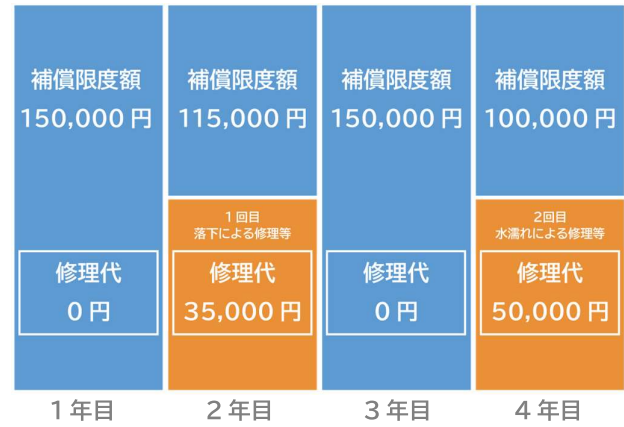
補償限度額
150,000円

修理代
0円

1年目

補償限度額
115,000円

1回目
落下による修理等

修理代
35,000円

2年目

補償限度額
150,000円

修理代
0円

3年目

補償限度額
100,000円

2回目
水濡れによる修理等

修理代
50,000円

4年目